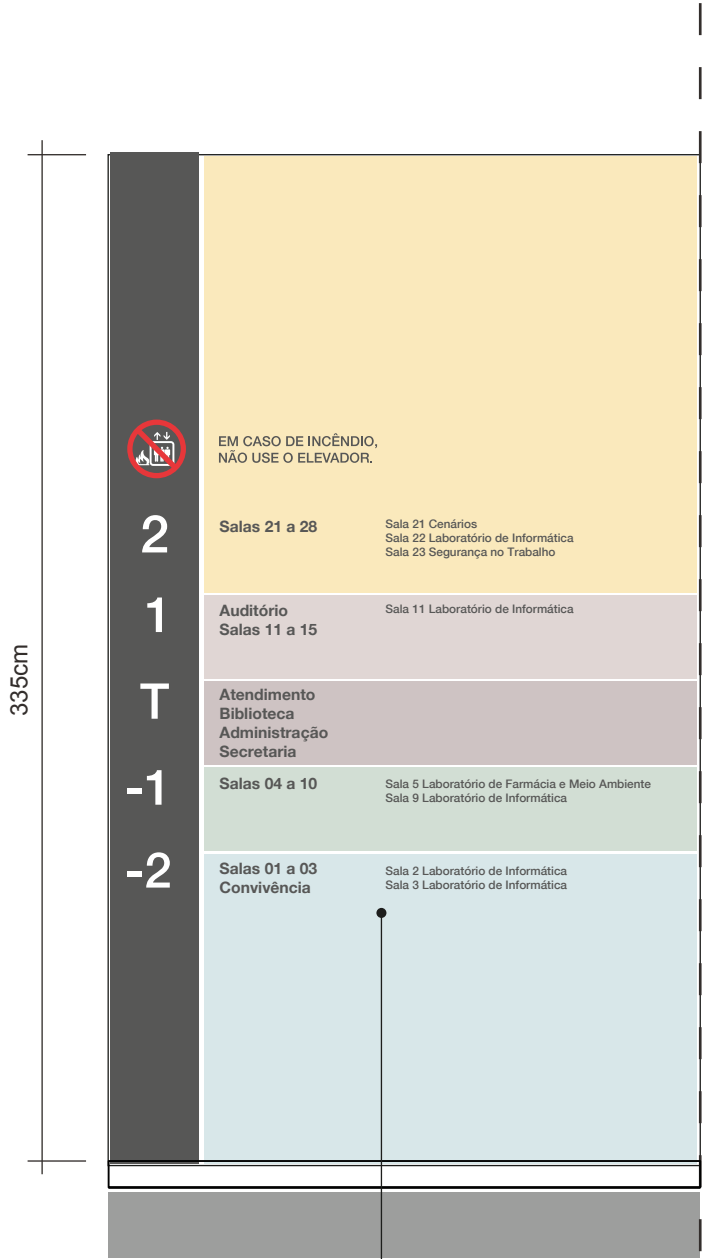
335cm

EM CASO DE INCÊNDIO,
NÃO USE O ELEVADOR.

2
Salas 21 a 28
Sala 21 Cenários
Sala 22 Laboratório de Informática
Sala 23 Segurança no Trabalho

1
Auditório
Salas 11 a 15
Sala 11 Laboratório de Informática

T
Atendimento
Biblioteca
Administração
Secretaria

-1
Salas 04 a 10
Sala 5 Laboratório de Farmácia e Meio Ambiente
Sala 9 Laboratório de Informática

-2
Salas 01 a 03
Convivência
Sala 2 Laboratório de Informática
Sala 3 Laboratório de Informática